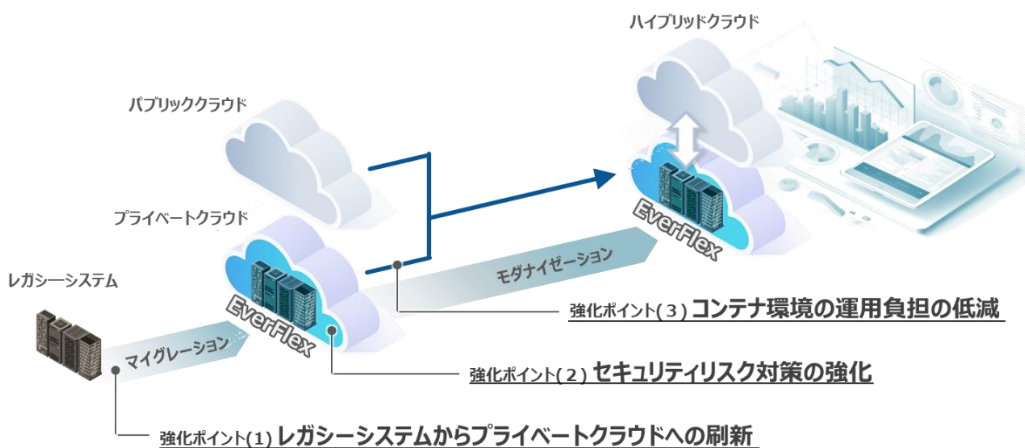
ハイブリッドクラウド

パブリッククラウド

プライベートクラウド

EverFlex

EverFlex

レガシーシステム

モダナイゼーション

マイグレーション

強化ポイント(３) コンテナ環境の運用負担の低減

強化ポイント(２) セキュリティリスク対策の強化

強化ポイント(1) レガシーシステムからプライベートクラウドへの刷新